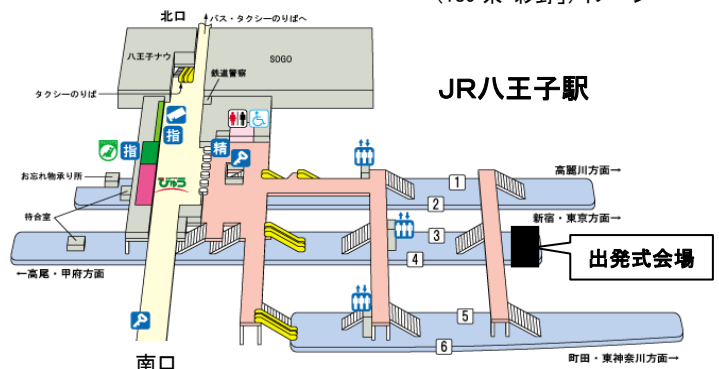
北口
バス・タクシーのりばへ
八王子ナウ
SOGO
鉄道警察
タクシーのりば
JR八王子駅
指
指
精
お忘れ物承り所
びゅう
待合室
1
高麗川方面→
2
新宿・東京方面→
3
出発式会場
4
←高尾・甲府方面
5
6
町田・東神奈川方面→
南口